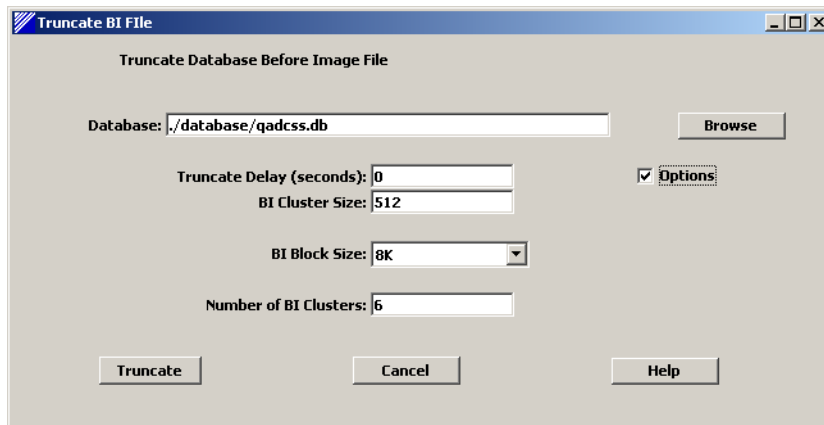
Truncate BI FIle

Truncate Database Before Image File

Database: ./database/qadcss.db

Browse

Truncate Delay (seconds): 0

Options

BI Cluster Size: 512

BI Block Size: 8K

Number of BI Clusters: 6

Truncate

Cancel

Help